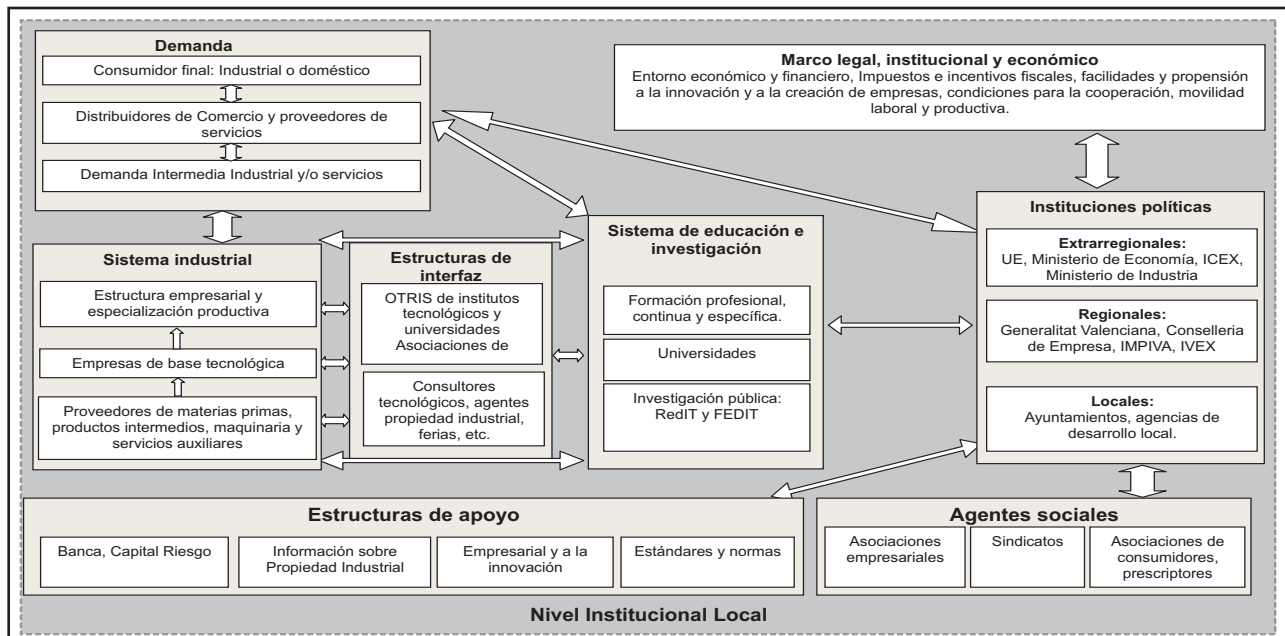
Demanda

Consumidor final: Industrial o doméstico

Distribuidores de Comercio y proveedores de servicios

Demanda Intermedia Industrial y/o servicios

Marco legal, institucional y económico
Entorno económico y financiero, Impuestos e incentivos fiscales, facilidades y propensión a la innovación y a la creación de empresas, condiciones para la cooperación, movilidad laboral y productiva.

Sistema industrial

Estructura empresarial y especialización productiva

Empresas de base tecnológica

Proveedores de materias primas, productos intermedios, maquinaria y servicios auxiliares

Estructuras de interfaz

OTRIS de institutos tecnológicos y universidades Asociaciones de

Consultores tecnológicos, agentes propiedad industrial, ferias, etc.

Sistema de educación e investigación

Formación profesional, continua y específica.

Universidades

Investigación pública: RedIT y FEDIT

Instituciones políticas

Extrarregionales:
UE, Ministerio de Economía, ICEX, Ministerio de Industria

Regionales:
Generalitat Valenciana, Conselleria de Empresa, IMPIVA, IVEX

Locales:
Ayuntamientos, agencias de desarrollo local.

Estructuras de apoyo

Banca, Capital Riesgo

Información sobre Propiedad Industrial

Empresarial y a la innovación

Estándares y normas

Agentes sociales

Asociaciones empresariales

Sindicatos

Asociaciones de consumidores, prescriptores

Nivel Institucional Local